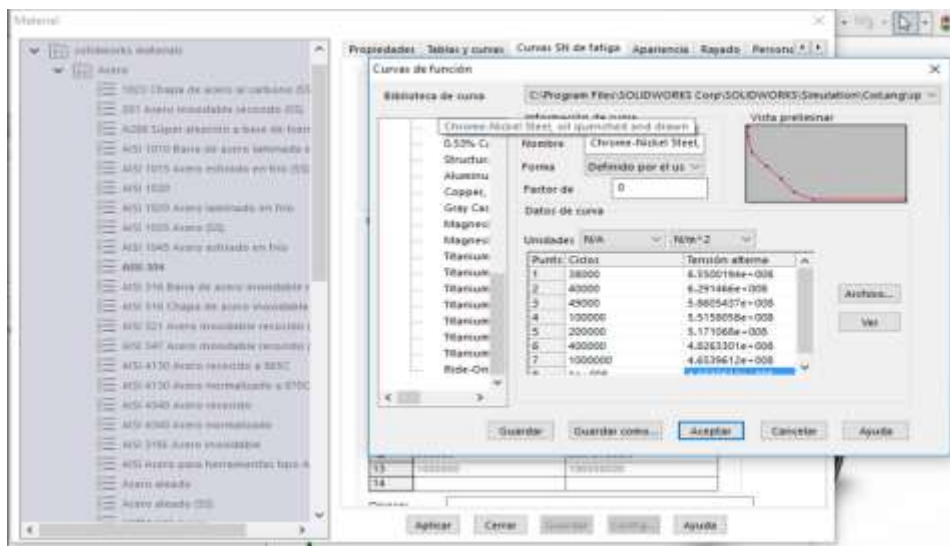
Material

solidworks materials
Acero
1023 Chapa de acero al carbono (SS)
201 Acero inoxidable recocido (SS)
A286 Súper aleación a base de hierro
AISI 1010 Barra de acero laminado
AISI 1015 Acero estirado en frío (SS)
AISI 1020
AISI 1020 Acero laminado en frío
AISI 1035 Acero (SS)
AISI 1045 Acero estirado en frío
AISI 304
AISI 316 Barra de acero inoxidable
AISI 316 Chapa de acero inoxidable
AISI 321 Acero inoxidable recocido
AISI 347 Acero inoxidable recocido
AISI 4130 Acero recocido a 865C
AISI 4130 Acero normalizado a 870C
AISI 4340 Acero recocido
AISI 4340 Acero normalizado
AISI 316L Acero inoxidable
AISI Acero para herramientas tipo A
Acero aleado
Acero aleado (SS)

Propiedades Tablas y curvas Curvas SN de fatiga Apariencia Rayado Persona

Curvas de función

Biblioteca de curva C:\Program Files\SOLIDWORKS Corp\SOLIDWORKS\Simulation\Curlang\sp

Chrome-Nickel Steel, oil quenched and drawn
0.50% C
Structur
Aluminu
Copper,
Gray Cas
Magnesi
Magnesi
Titanium
Titanium
Titanium
Titanium
Titanium
Titanium
Titanium
Ride-On

Información de curva
Nombre Chrome-Nickel Steel,
Forma Definido por el us
Factor de 0

Vista preliminar

Datos de curva
Unidades N/A N/m^2

| Punto | Ciclos | Tensión alterna |
|---|---|---|
| 1 | 38000 | 6.5500164e+008 |
| 2 | 40000 | 6.291466e+008 |
| 3 | 49000 | 5.8605407e+008 |
| 4 | 100000 | 5.5158058e+008 |
| 5 | 200000 | 5.171068e+008 |
| 6 | 400000 | 4.8263301e+008 |
| 7 | 1000000 | 4.6539612e+008 |

Archivo...
Ver

Guardar Guardar como... Aceptar Cancelar Ayuda

13
14

Aplicar Cerrar Guardar Config... Ayuda